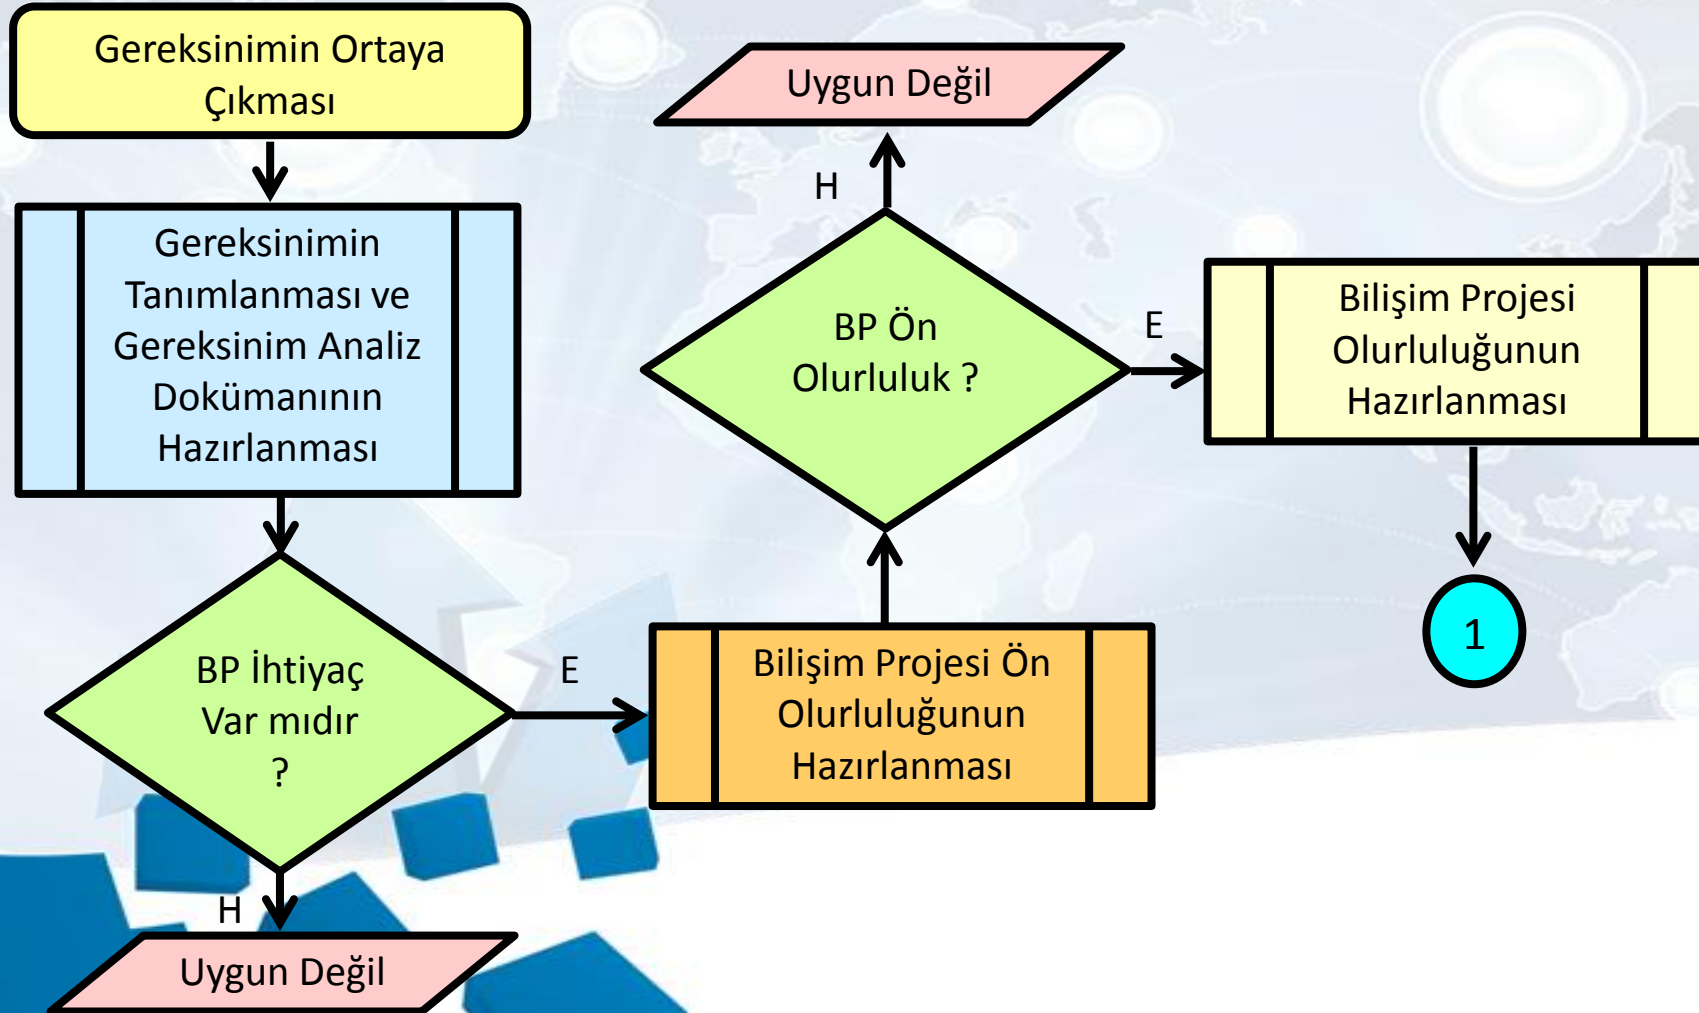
Gereksinimin Ortaya Çıkması

Gereksinimin Tanımlanması ve Gereksinim Analiz Dokümanının Hazırlanması

BP İhtiyaç Var mıdır ?

E

H

Uygun Değil

Bilişim Projesi Ön Olurluluğunun Hazırlanması

BP Ön Olurluluk ?

H

Uygun Değil

E

Bilişim Projesi Olurluluğunun Hazırlanması

1